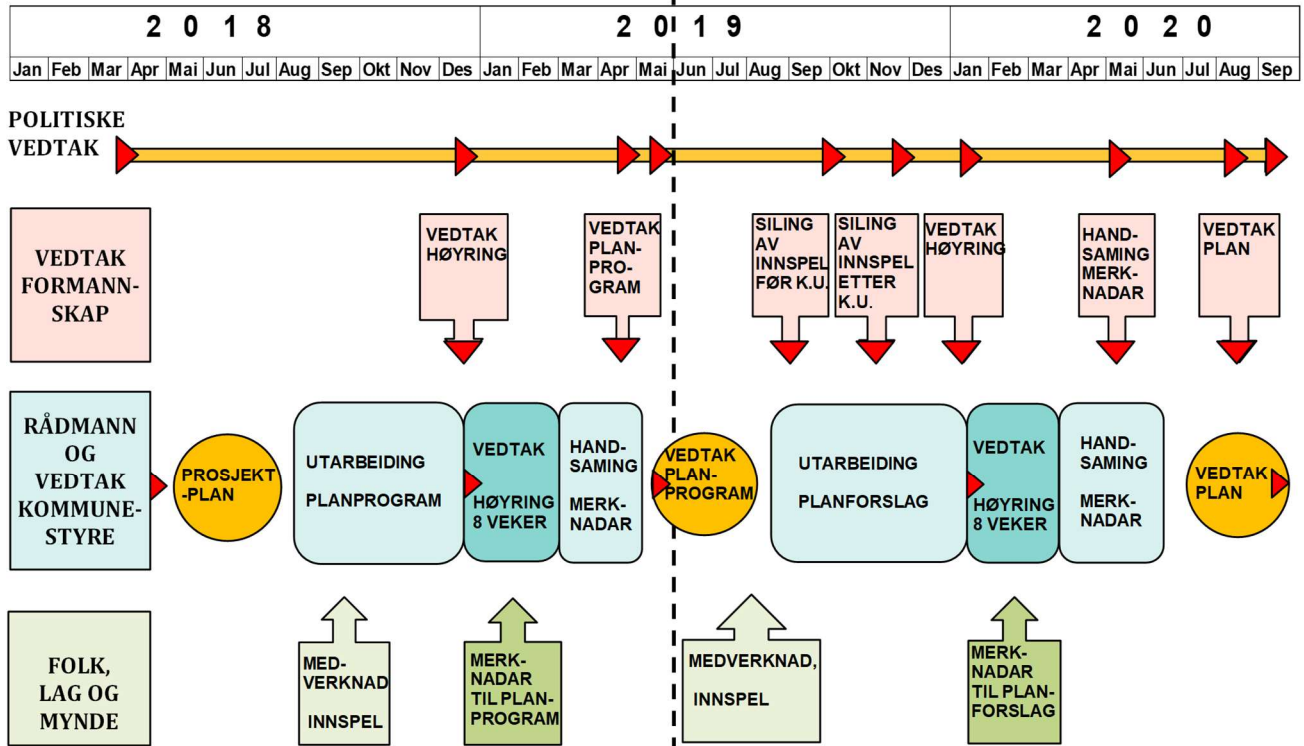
| 2018 | | | | | | | | | | | | 2019 | | | | | | | | | | | | 2020 | | | | | | | | |
|---|---|---|---|---|---|---|---|---|---|---|---|---|---|---|---|---|---|---|---|---|---|---|---|---|---|---|---|---|---|---|---|---|
| Jan | Feb | Mar | Apr | Mai | Jun | Jul | Aug | Sep | Okt | Nov | Des | Jan | Feb | Mar | Apr | Mai | Jun | Jul | Aug | Sep | Okt | Nov | Des | Jan | Feb | Mar | Apr | Mai | Jun | Jul | Aug | Sep |

POLITISKE VEDTAK

VEDTAK FORMANNSKAP

VEDTAK HØYRING

VEDTAK PLANPROGRAM

SILING AV INNSPEL FØR K.U.

SILING AV INNSPEL ETTER K.U.

VEDTAK HØYRING

HANDSAMING MERKNADAR

VEDTAK PLAN

RÅDMANN OG VEDTAK KOMMUNESTYRE

PROSJEKT-PLAN

UTARBEIDING PLANPROGRAM

VEDTAK HØYRING 8 VEKER

HANDSAMING MERKNADAR

VEDTAK PLANPROGRAM

UTARBEIDING PLANFORSLAG

VEDTAK HØYRING 8 VEKER

HANDSAMING MERKNADAR

VEDTAK PLAN

FOLK, LAG OG MYNDE

MEDVERKNAD INNSPEL

MERKNADAR TIL PLANPROGRAM

MEDVERKNAD, INNSPEL

MERKNADAR TIL PLANFORSLAG